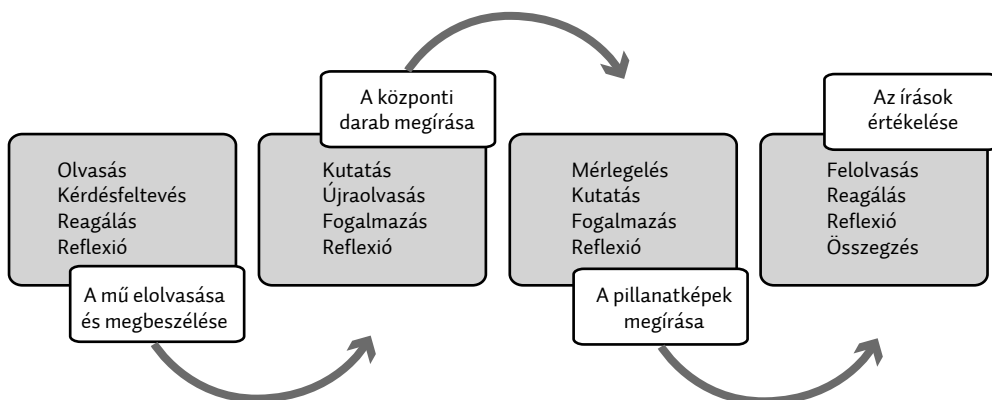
Olvasás
Kérdésfeltevés
Reagálás
Reflexió

A mű elolvasása és megbeszélése

A központi darab megírása

Kutatás
Újraolvasás
Fogalmazás
Reflexió

Mérlegelés
Kutatás
Fogalmazás
Reflexió

A pillanatképek megírása

Az írások értékelése

Felolvasás
Reagálás
Reflexió
Összegzés